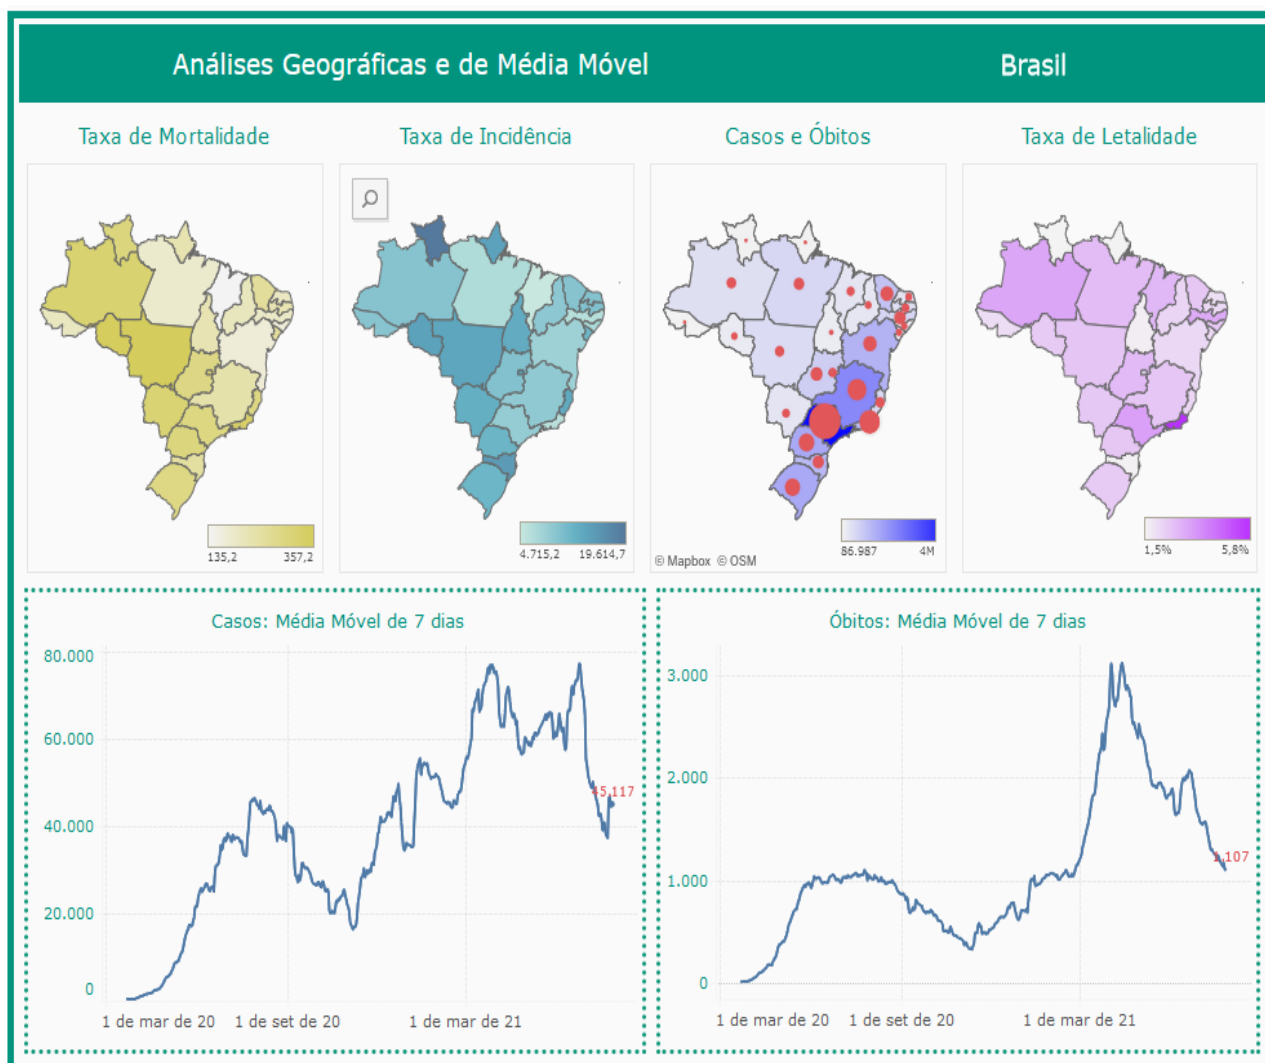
Análises Geográficas e de Média Móvel

Brasil

Taxa de Mortalidade

135,2 357,2

Taxa de Incidência

4.715,2 19.614,7

Casos e Óbitos

© Mapbox © OSM

86.987 4M

Taxa de Letalidade

1,5% 5,8%

Casos: Média Móvel de 7 dias

80.000
60.000
40.000
20.000
0

45.117

1 de mar de 20 1 de set de 20 1 de mar de 21

Óbitos: Média Móvel de 7 dias

3.000
2.000
1.000
0

1.107

1 de mar de 20 1 de set de 20 1 de mar de 21